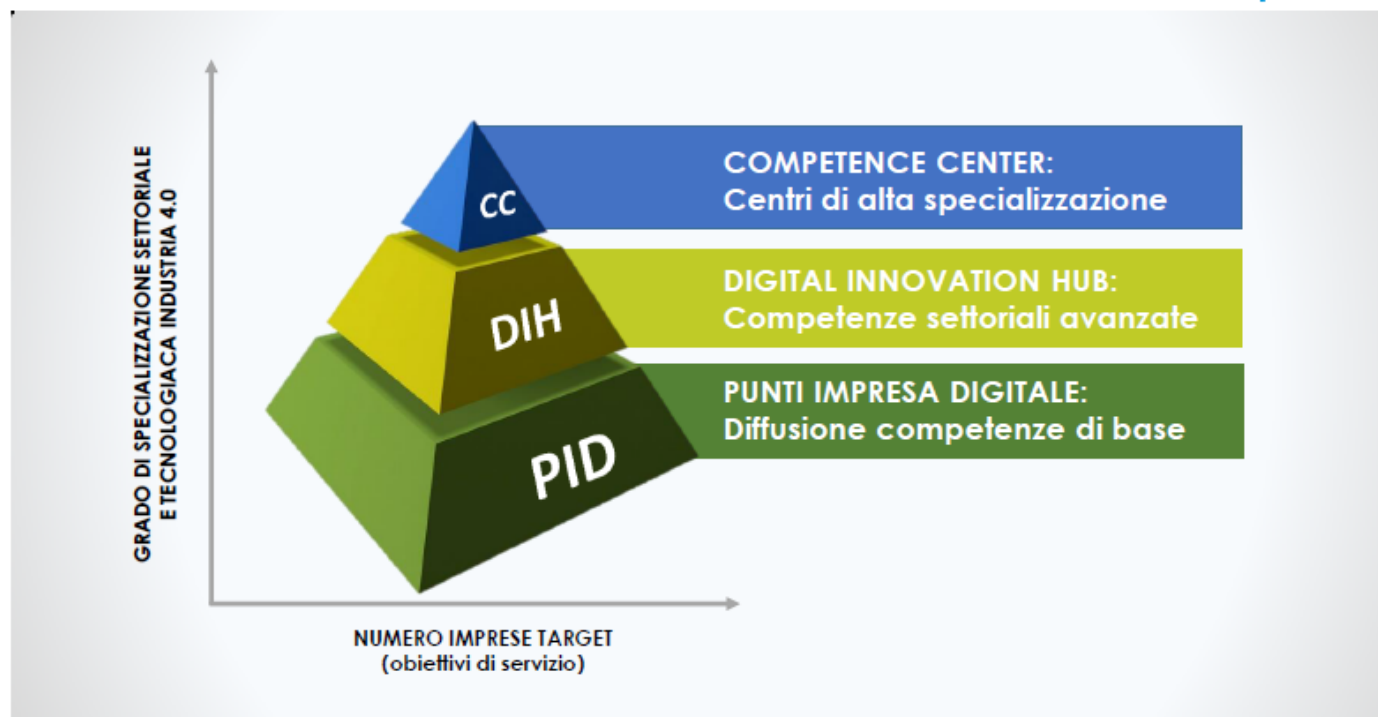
GRADO DI SPECIALIZZAZIONE SETTORIALE E TECNOLOGIACA INDUSTRIA 4.0

CC

COMPETENCE CENTER:
Centri di alta specializzazione

DIH

DIGITAL INNOVATION HUB:
Competenze settoriali avanzate

PID

PUNTI IMPRESA DIGITALE:
Diffusione competenze di base

NUMERO IMPRESE TARGET
(obiettivi di servizio)